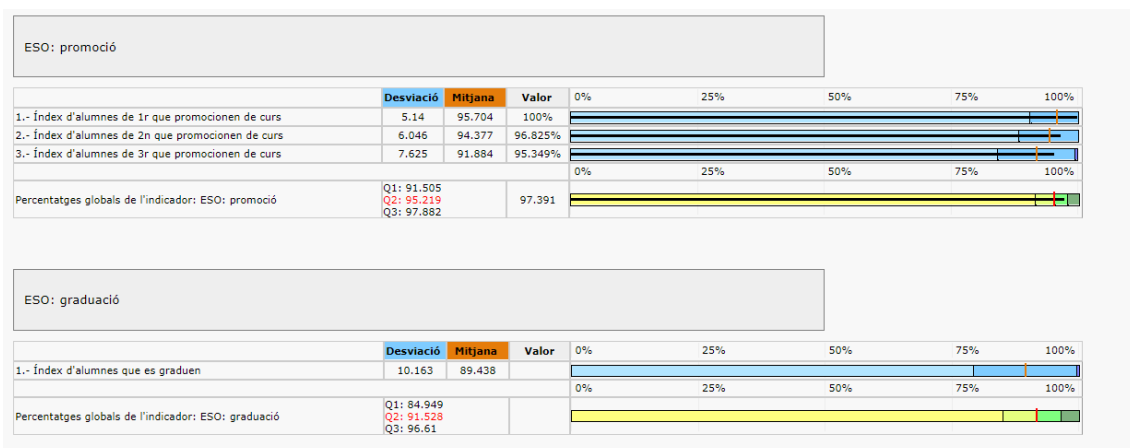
ESO: promoció

| | Desviació | Mitjana | Valor | 0% 25% 50% 75% 100% |
|---|---|---|---|---|
| 1.- Índex d'alumnes de 1r que promocionen de curs | 5.14 | 95.704 | 100% | |
| 2.- Índex d'alumnes de 2n que promocionen de curs | 6.046 | 94.377 | 96.825% | |
| 3.- Índex d'alumnes de 3r que promocionen de curs | 7.625 | 91.884 | 95.349% | |
| | | | | 0% 25% 50% 75% 100% |
| Percentatges globals de l'indicador: ESO: promoció | Q1: 91.505 Q2: 95.219 Q3: 97.882 | | 97.391 | |

ESO: graduació

| | Desviació | Mitjana | Valor | 0% 25% 50% 75% 100% |
|---|---|---|---|---|
| 1.- Índex d'alumnes que es graduen | 10.163 | 89.438 | | |
| | | | | 0% 25% 50% 75% 100% |
| Percentatges globals de l'indicador: ESO: graduació | Q1: 84.949 Q2: 91.528 Q3: 96.61 | | | |